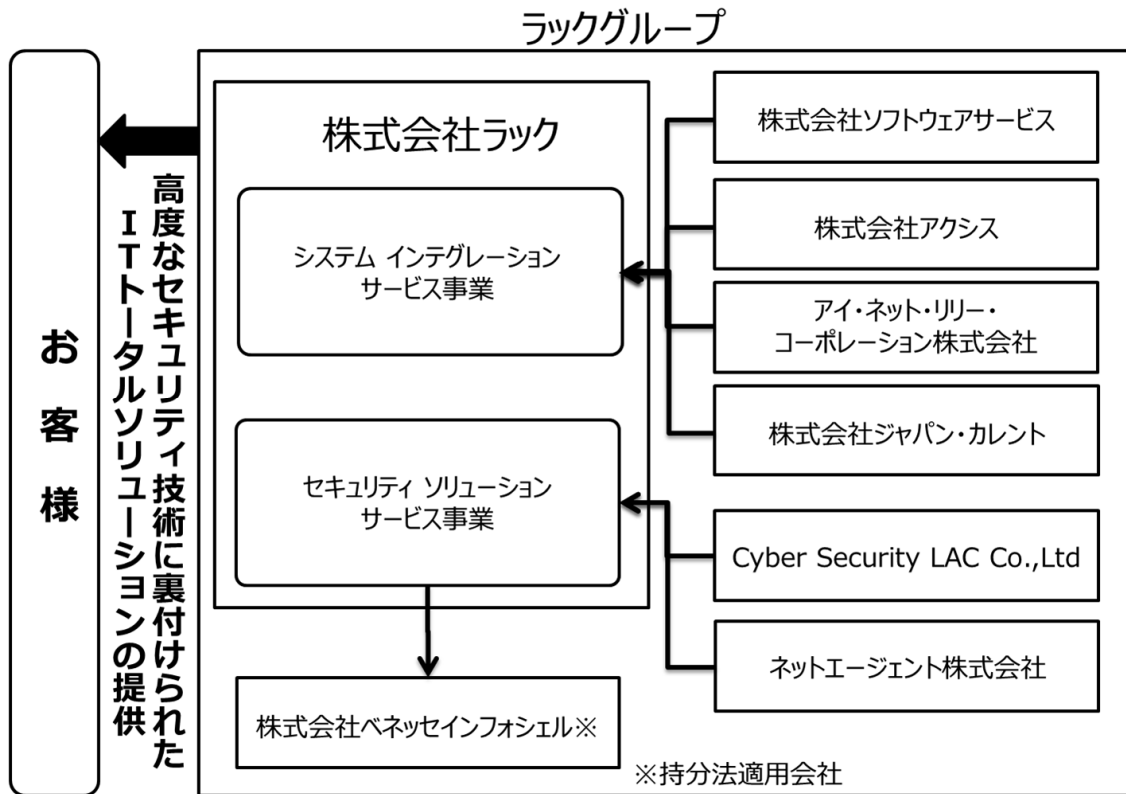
ラックグループ

お客様

高度なセキュリティ技術に裏付けられた
ITトータルソリューションの提供

株式会社ラック

システム インテグレーション
サービス事業

セキュリティ ソリューション
サービス事業

株式会社ソフトウェアサービス

株式会社アクシス

アイ・ネット・リリー・
コーポレーション株式会社

株式会社ジャパン・カレント

Cyber Security LAC Co.,Ltd

ネットエージェント株式会社

株式会社ベネッセインフォシェル※

※持分法適用会社